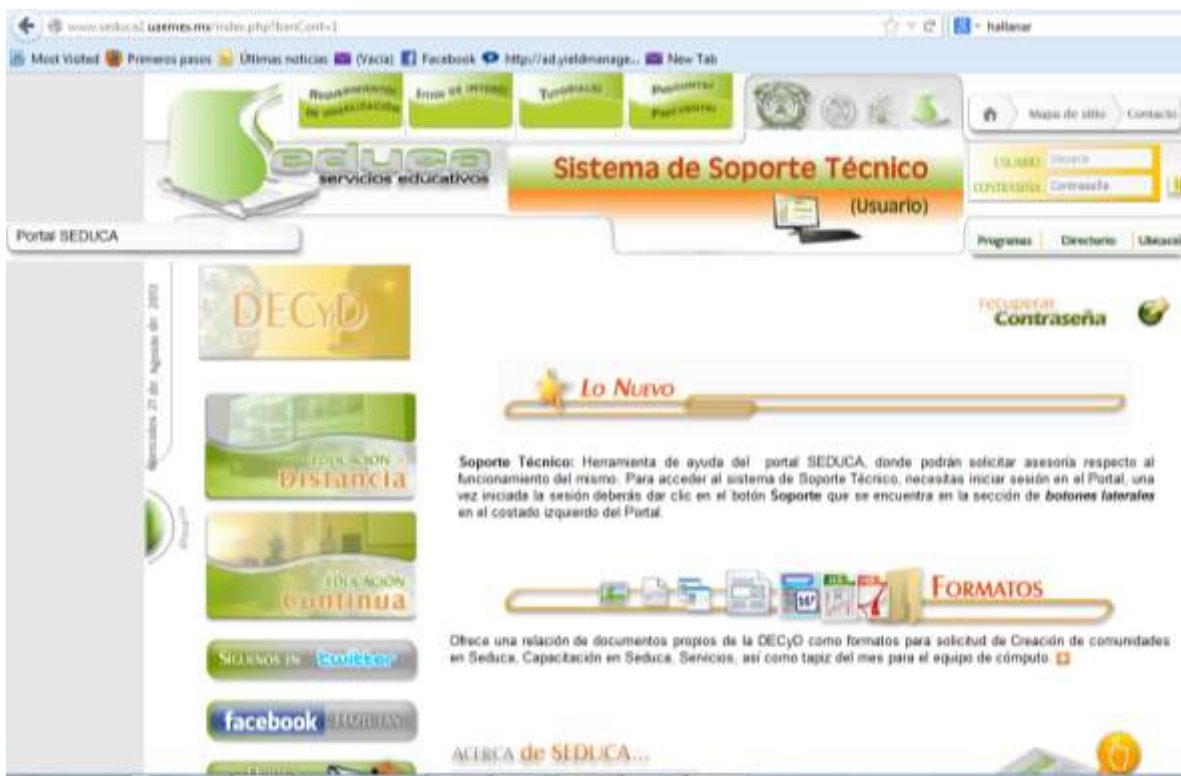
www.seduca2.uaemex.mx/index.php?bonCont=1

hallarar

Most Visited Primeros pasos Últimas noticias (Vacía) Facebook http://ad.yieldmanage... New Tab

Requerimientos de instalación
Sitios de interés
Tutoriales
Preguntas frecuentes

Mapa de sitio
Contacto

seduca
servicios educativos

Sistema de Soporte Técnico
(Usuario)

USUARIO: Usuario
CONTRASEÑA: Contraseña

Portal SEDUCA

Programas
Directorio
Ubicaci

Miércoles 21 de Agosto de 2013

DECyD

Recuperar Contraseña

Lo Nuevo

Educación
Distancia

Soporte Técnico: Herramienta de ayuda del portal SEDUCA, donde podrán solicitar asesoría respecto al funcionamiento del mismo. Para acceder al sistema de Soporte Técnico, necesitas iniciar sesión en el Portal, una vez iniciada la sesión deberás dar clic en el botón Soporte que se encuentra en la sección de botones laterales en el costado izquierdo del Portal.

Educación
Continua

Formatos

Ofrece una relación de documentos propios de la DECyD como formatos para solicitud de Creación de comunidades en Seduca, Capacitación en Seduca, Servicios, así como tapiz del mes para el equipo de cómputo.

Síguenos en twitter

facebook

Acerca de SEDUCA...